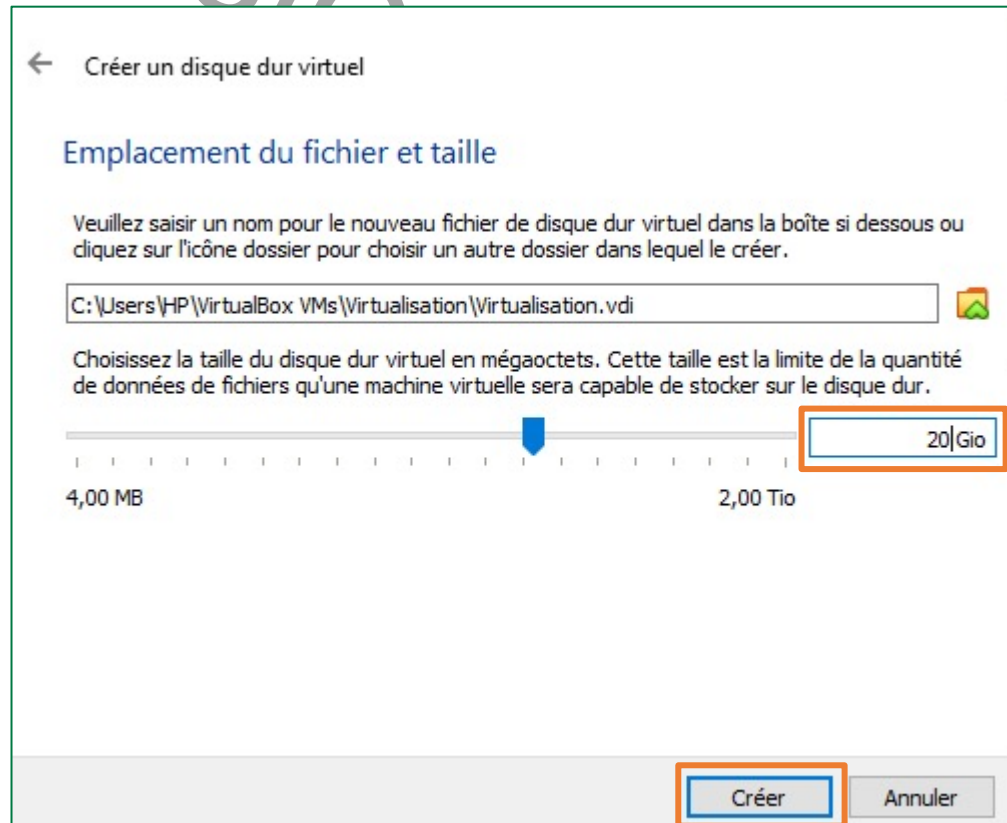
← Créer un disque dur virtuel

Emplacement du fichier et taille

Veuillez saisir un nom pour le nouveau fichier de disque dur virtuel dans la boîte si dessous ou cliquez sur l'icône dossier pour choisir un autre dossier dans lequel le créer.

C:\Users\HP\VirtualBox VMs\Virtualisation\Virtualisation.vdi

Choisissez la taille du disque dur virtuel en mégaoctets. Cette taille est la limite de la quantité de données de fichiers qu'une machine virtuelle sera capable de stocker sur le disque dur.

20 Gio

4,00 MB

2,00 Tio

Créer

Annuler